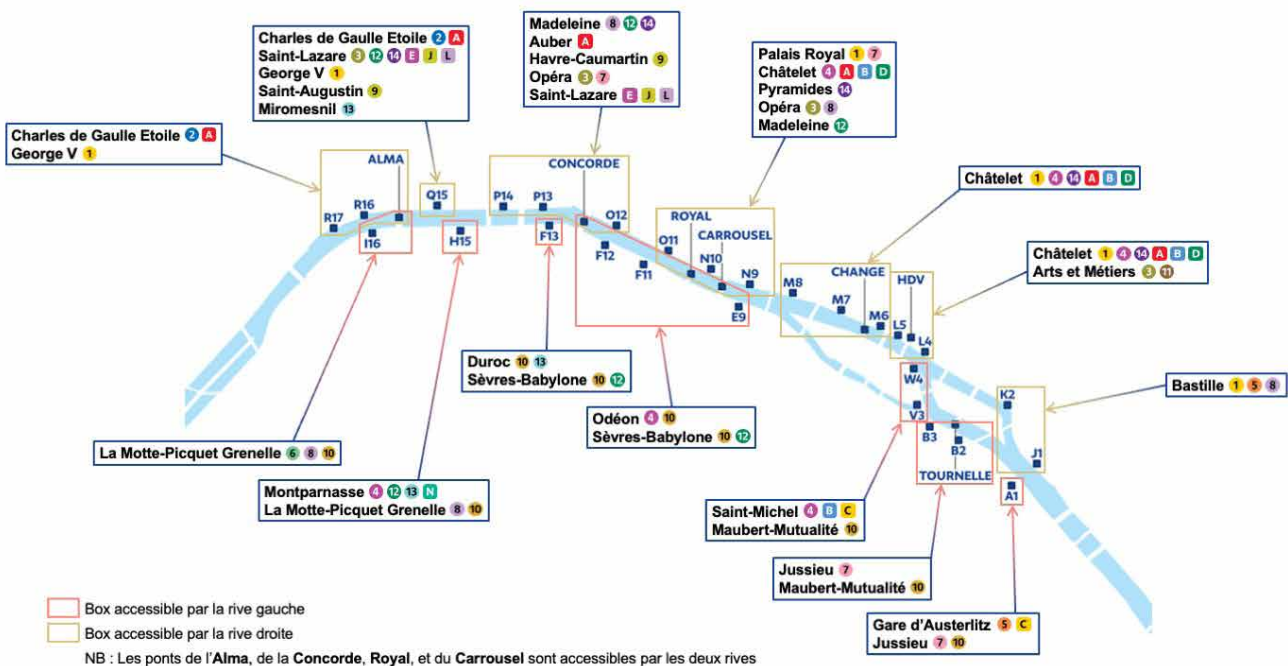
Charles de Gaulle Etoile 2 A
Saint-Lazare 3 12 14 E J L
George V 1
Saint-Augustin 9
Miromesnil 13

Madeleine 8 12 14
Auber A
Havre-Caumartin 9
Opéra 3 7
Saint-Lazare E J L

Palais Royal 1 7
Châtelet 4 A B D
Pyramides 14
Opéra 3 8
Madeleine 12

Charles de Gaulle Etoile 2 A
George V 1

Châtelet 1 4 14 A B D

Châtelet 1 4 14 A B D
Arts et Métiers 3 11

Bastille 1 5 8

ALMA
R16
R17
I16
Q15
H15
P14
P13
CONCORDE
F13
O12
F12
O11
F11
ROYAL
CARROUSEL
N10
N9
E9
M8
CHANGE
M7
M6
HDV
L5
L4
W4
V3
B3
B2
TOURNELLE
K2
J1
A1

Duroc 10 13
Sèvres-Babylone 10 12

Odéon 4 10
Sèvres-Babylone 10 12

La Motte-Picquet Grenelle 6 8 10

Montparnasse 4 12 13 N
La Motte-Picquet Grenelle 8 10

Saint-Michel 4 B C
Maubert-Mutualité 10

Jussieu 7
Maubert-Mutualité 10

Gare d'Austerlitz 5 C
Jussieu 7 10

Box accessible par la rive gauche
Box accessible par la rive droite
NB : Les ponts de l'Alma, de la Concorde, Royal, et du Carrousel sont accessibles par les deux rives